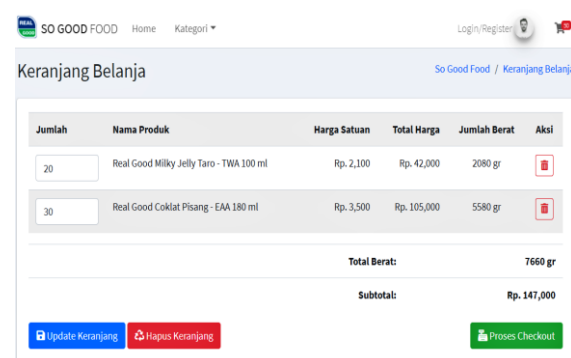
REAL GOOD SO GOOD FOOD Home Kategori ▾ Login/Register

Keranjang Belanja

So Good Food / Keranjang Belanja

| Jumlah | Nama Produk | Harga Satuan | Total Harga | Jumlah Berat | Aksi |
|---|---|---|---|---|---|
| 20 | Real Good Milky Jelly Taro - TWA 100 ml | Rp. 2,100 | Rp. 42,000 | 2080 gr | |
| 30 | Real Good Coklat Pisang - EAA 180 ml | Rp. 3,500 | Rp. 105,000 | 5580 gr | |

Total Berat: 7660 gr

Subtotal: Rp. 147,000

Update Keranjang Hapus Keranjang Proses Checkout